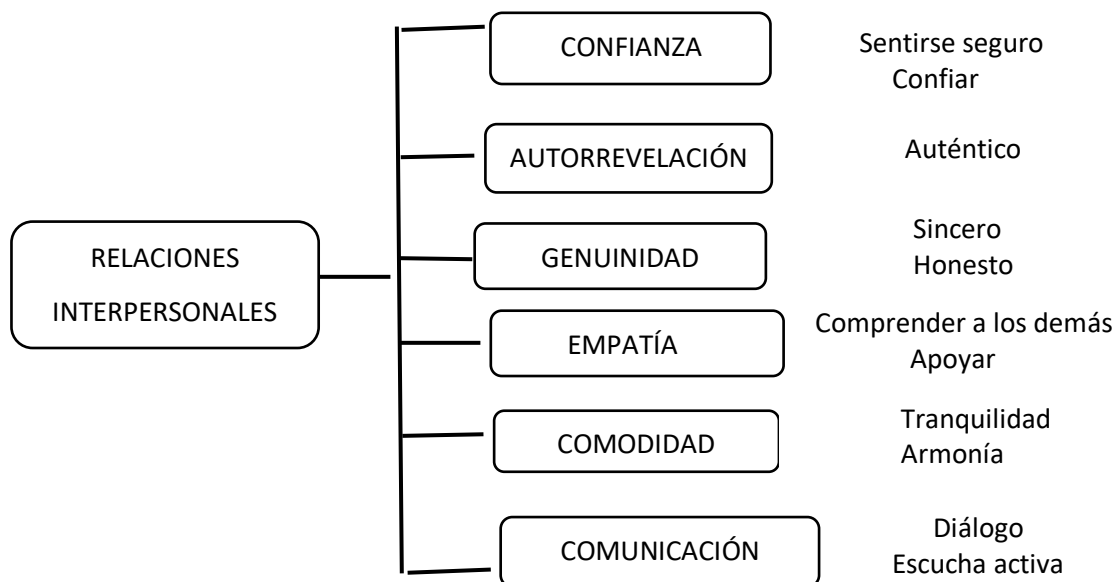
RELACIONES INTERPERSONALES

CONFIANZA
Sentirse seguro
Confiar

AUTORREVELACIÓN
Auténtico

GENUINIDAD
Sincero
Honesto

EMPATÍA
Comprender a los demás
Apoyar

COMODIDAD
Tranquilidad
Armonía

COMUNICACIÓN
Diálogo
Escucha activa